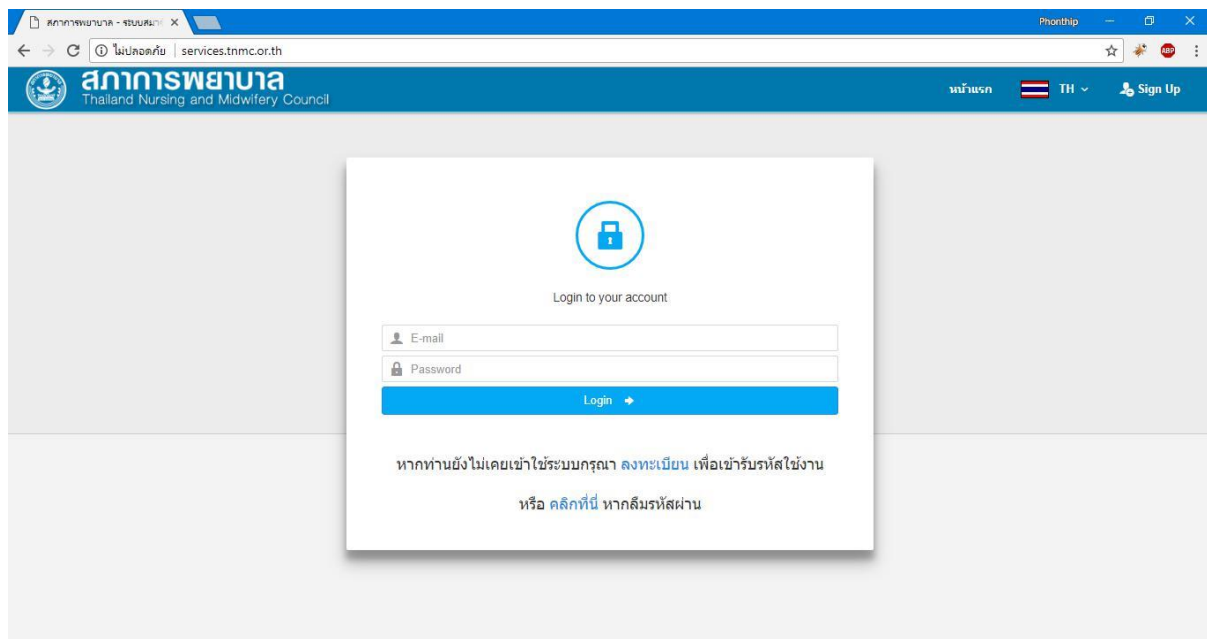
สภาการพยาบาล - ระบบสมา

Phonthip

ไม่ปลอดภัย | services.tnmc.or.th

ABP

สภาการพยาบาล
Thailand Nursing and Midwifery Council

หน้าแรก

TH

Sign Up

Login to your account

E-mail

Password

Login

หากท่านยังไม่เคยเข้าใช้ระบบกรุณา ลงทะเบียน เพื่อเข้ารับรหัสใช้งาน

หรือ คลิกที่นี่ หากลืมรหัสผ่าน